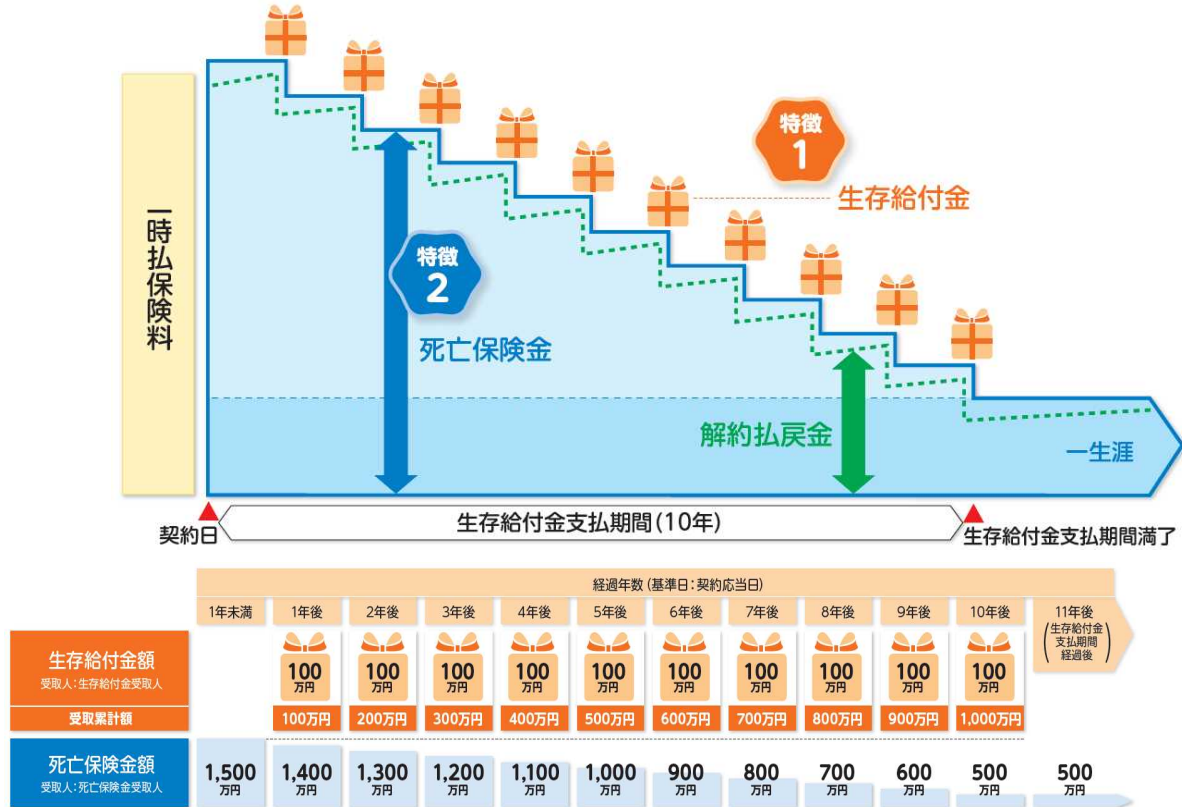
特徴
1
生存給付金

一時払保険料

特徴
2
死亡保険金

解約払戻金

一生涯

契約日
生存給付金支払期間(10年)
生存給付金支払期間満了

経過年数(基準日:契約応当日)

| | 1年未満 | 1年後 | 2年後 | 3年後 | 4年後 | 5年後 | 6年後 | 7年後 | 8年後 | 9年後 | 10年後 | 11年後(生存給付金支払期間経過後) |
|---|---|---|---|---|---|---|---|---|---|---|---|---|
| 生存給付金額 受取人:生存給付金受取人 | | 100万円 | 100万円 | 100万円 | 100万円 | 100万円 | 100万円 | 100万円 | 100万円 | 100万円 | 100万円 | |
| 受取累計額 | | 100万円 | 200万円 | 300万円 | 400万円 | 500万円 | 600万円 | 700万円 | 800万円 | 900万円 | 1,000万円 | |
| 死亡保険金額 受取人:死亡保険金受取人 | 1,500万円 | 1,400万円 | 1,300万円 | 1,200万円 | 1,100万円 | 1,000万円 | 900万円 | 800万円 | 700万円 | 600万円 | 500万円 | 500万円 |